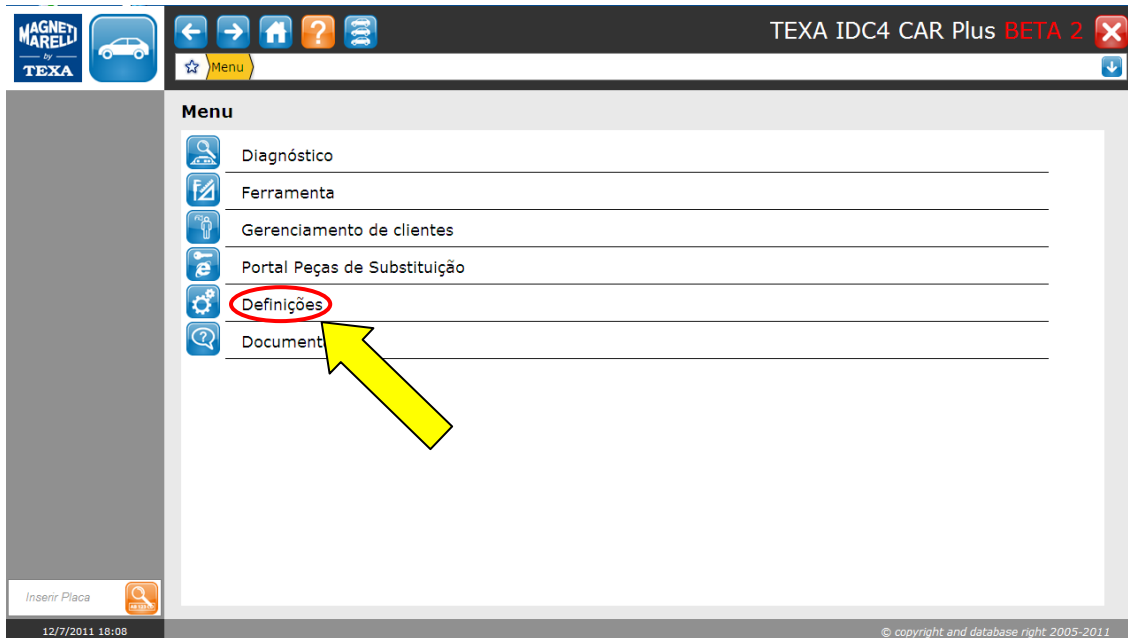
MAGNETI MARELLI by TEXA

TEXA IDC4 CAR Plus BETA 2

Menu

Menu

Diagnóstico

Ferramenta

Gerenciamento de clientes

Portal Peças de Substituição

Definições

Document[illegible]

Inserir Placa

12/7/2011 18:08

© copyright and database right 2005-2011